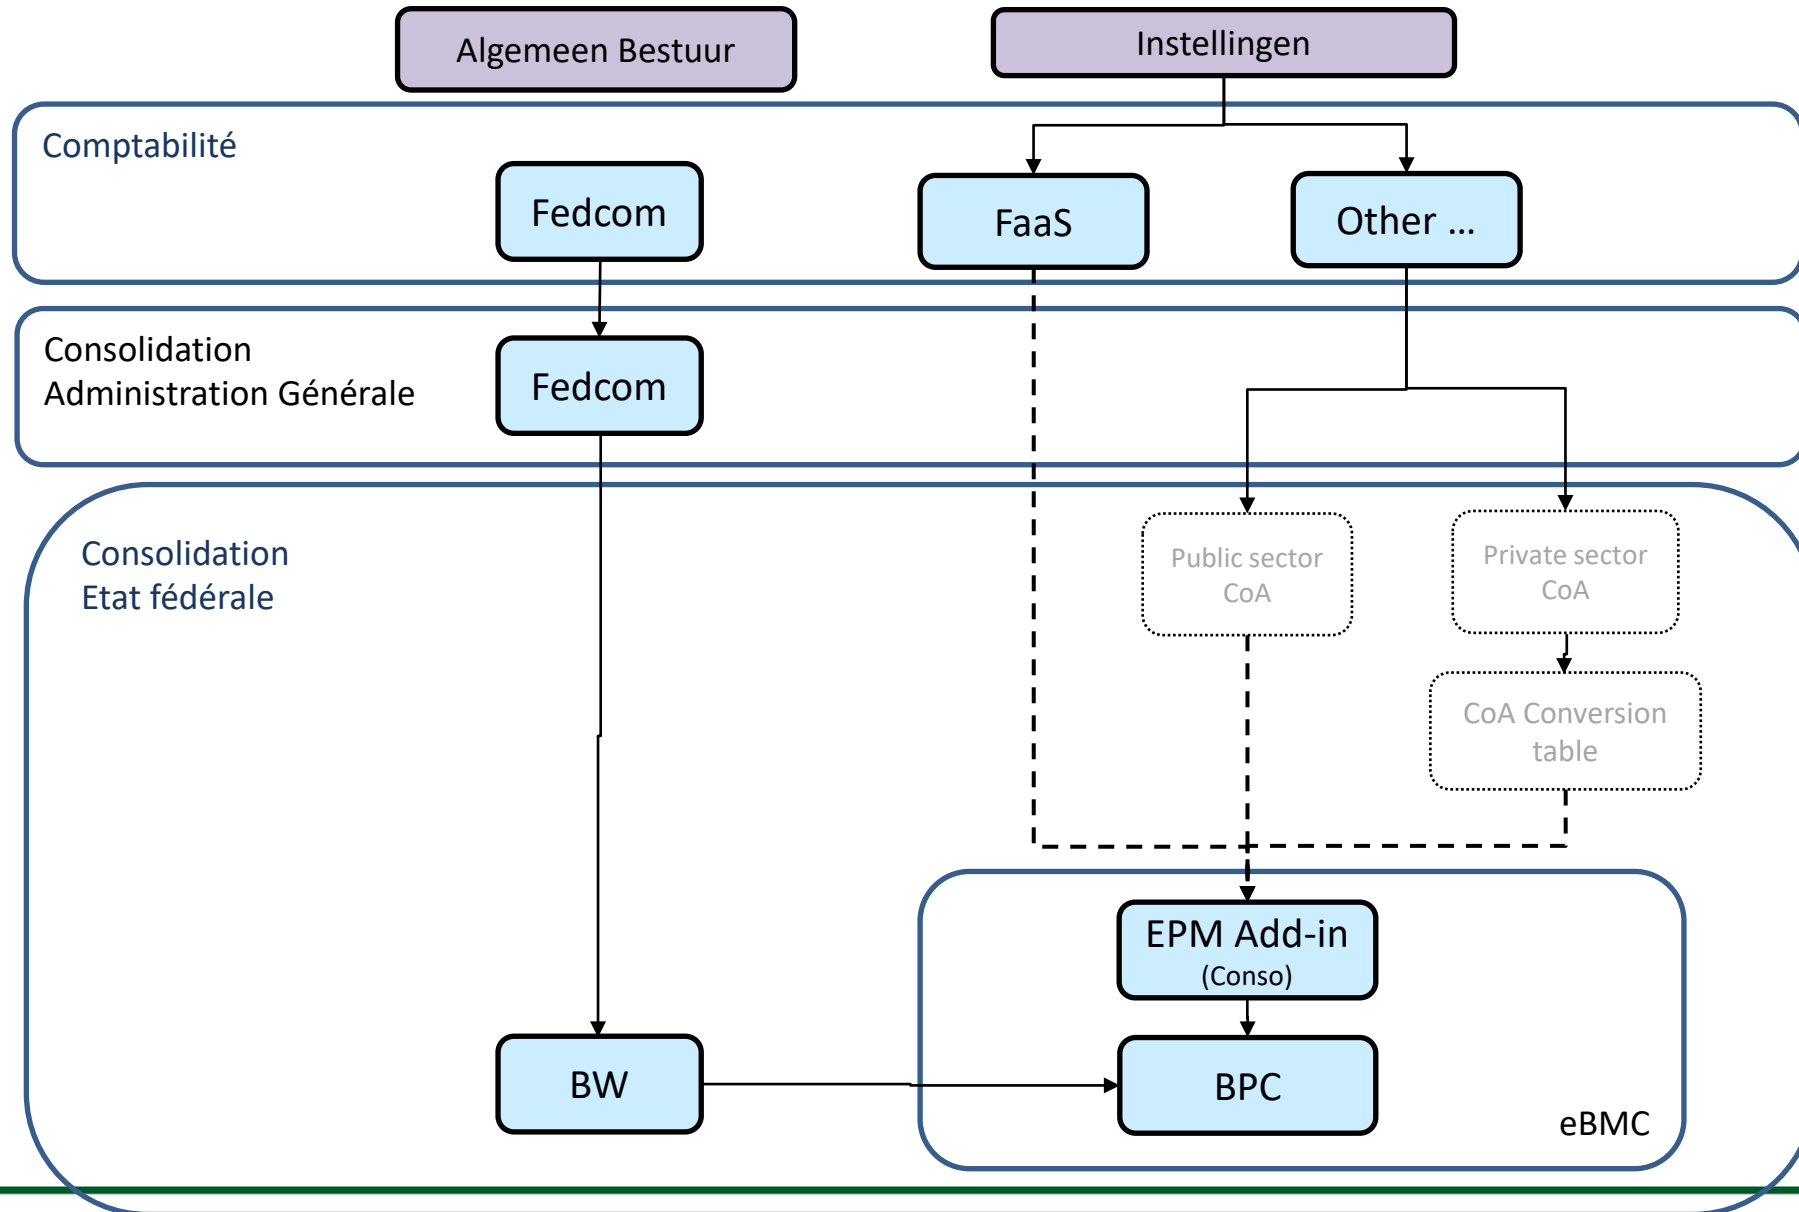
Algemeen Bestuur

Instellingen

Comptabilité

Fedcom

FaaS

Other ...

Consolidation
Administration Générale

Fedcom

Consolidation
Etat fédérale

Public sector
CoA

Private sector
CoA

CoA Conversion
table

EPM Add-in
(Conso)

BW

BPC

eBMC